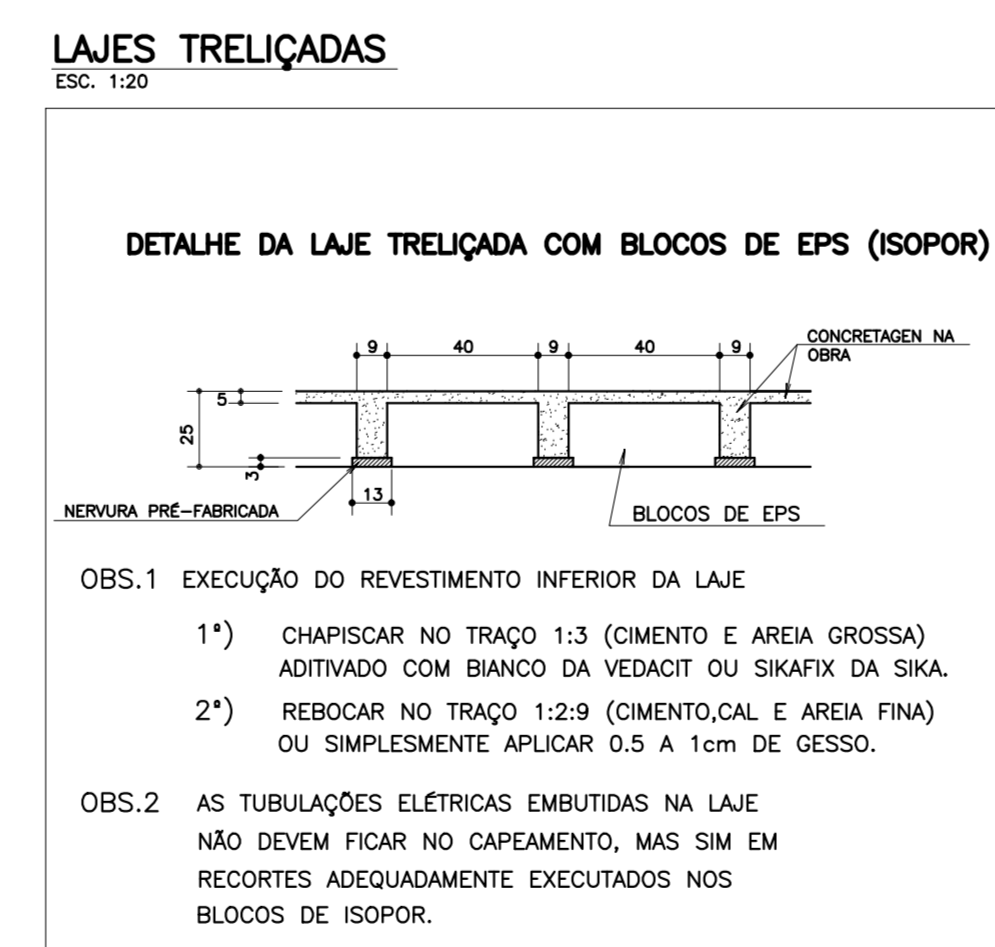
LAJES TRELIÇADAS
ESC. 1:20

DETALHE DA LAJE TRELIÇADA COM BLOCOS DE EPS (ISOPOR)

9
40
9
40
9
CONCRETAGEN NA OBRA
5
25
3
13
NERVURA PRÉ-FABRICADA
BLOCOS DE EPS

OBS.1 EXECUÇÃO DO REVESTIMENTO INFERIOR DA LAJE

1°) CHAPISCAR NO TRAÇO 1:3 (CIMENTO E AREIA GROSSA) ADITIVADO COM BIANCO DA VEDACIT OU SIKAFIX DA SIKA.

2°) REBOCAR NO TRAÇO 1:2:9 (CIMENTO,CAL E AREIA FINA) OU SIMPLESMENTE APLICAR 0.5 A 1cm DE GESSO.

OBS.2 AS TUBULAÇÕES ELÉTRICAS EMBUTIDAS NA LAJE NÃO DEVEM FICAR NO CAPEAMENTO, MAS SIM EM RECORTES ADEQUADAMENTE EXECUTADOS NOS BLOCOS DE ISOPOR.